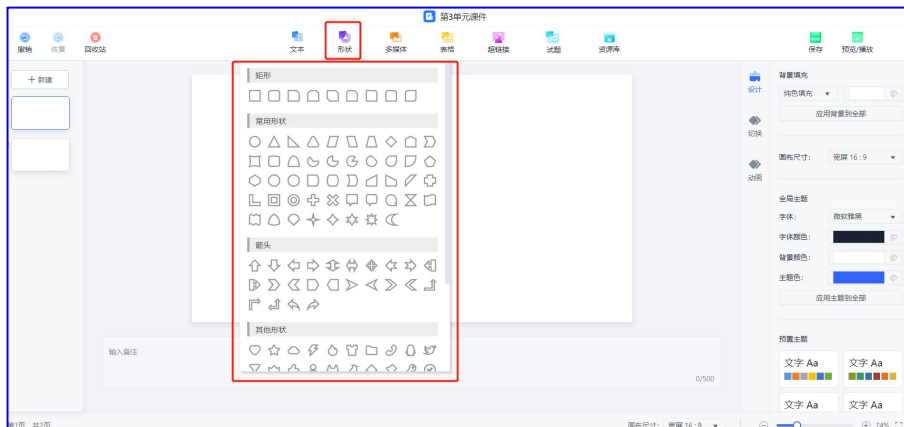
第3单元课件

撤销 恢复 回收站

文本 形状 多媒体 表格 超链接 试题 资源库

保存 预览/播放

+ 新建

矩形

常用形状

箭头

其他形状

输入备注

0/500

设计

切换

动画

背景填充

纯色填充

应用背景到全部

画布尺寸: 宽屏 16:9

全局主题

字体: 微软雅黑

字体颜色:

背景颜色:

主题色:

应用主题到全部

预置主题

文字 Aa

文字 Aa

文字 Aa

文字 Aa

第1页 共2页

画布尺寸: 宽屏 16:9

74%